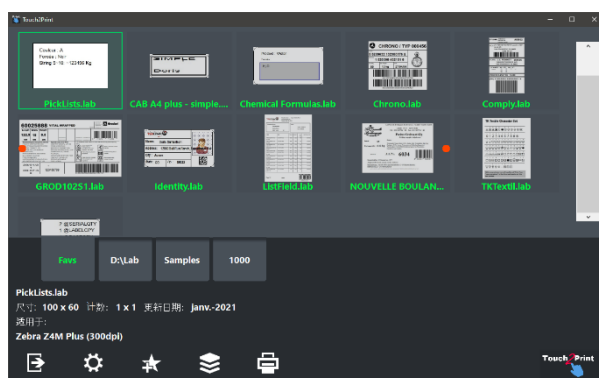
Touch2Print

Couleur : A
Formats : Noir
String 3 : 10 : 123456 Kg

PickLists.lab

CAB A4 plus - simple...

Chemical Formulas.lab

CHRONO | TDF 06048

Chrono.lab

Comply.lab

GROD10251.lab

Identity.lab

ListField.lab

NOUVELLE BOULAN...

TKTextil.lab

@ESERIALQTY
@LABELQTY

Favs

D:\Lab

Samples

1000

PickLists.lab
尺寸: 100 x 60 计数: 1 x 1 更新日期: janv.-2021
适用于:
Zebra Z4M Plus (300dpi)

Touch2Print